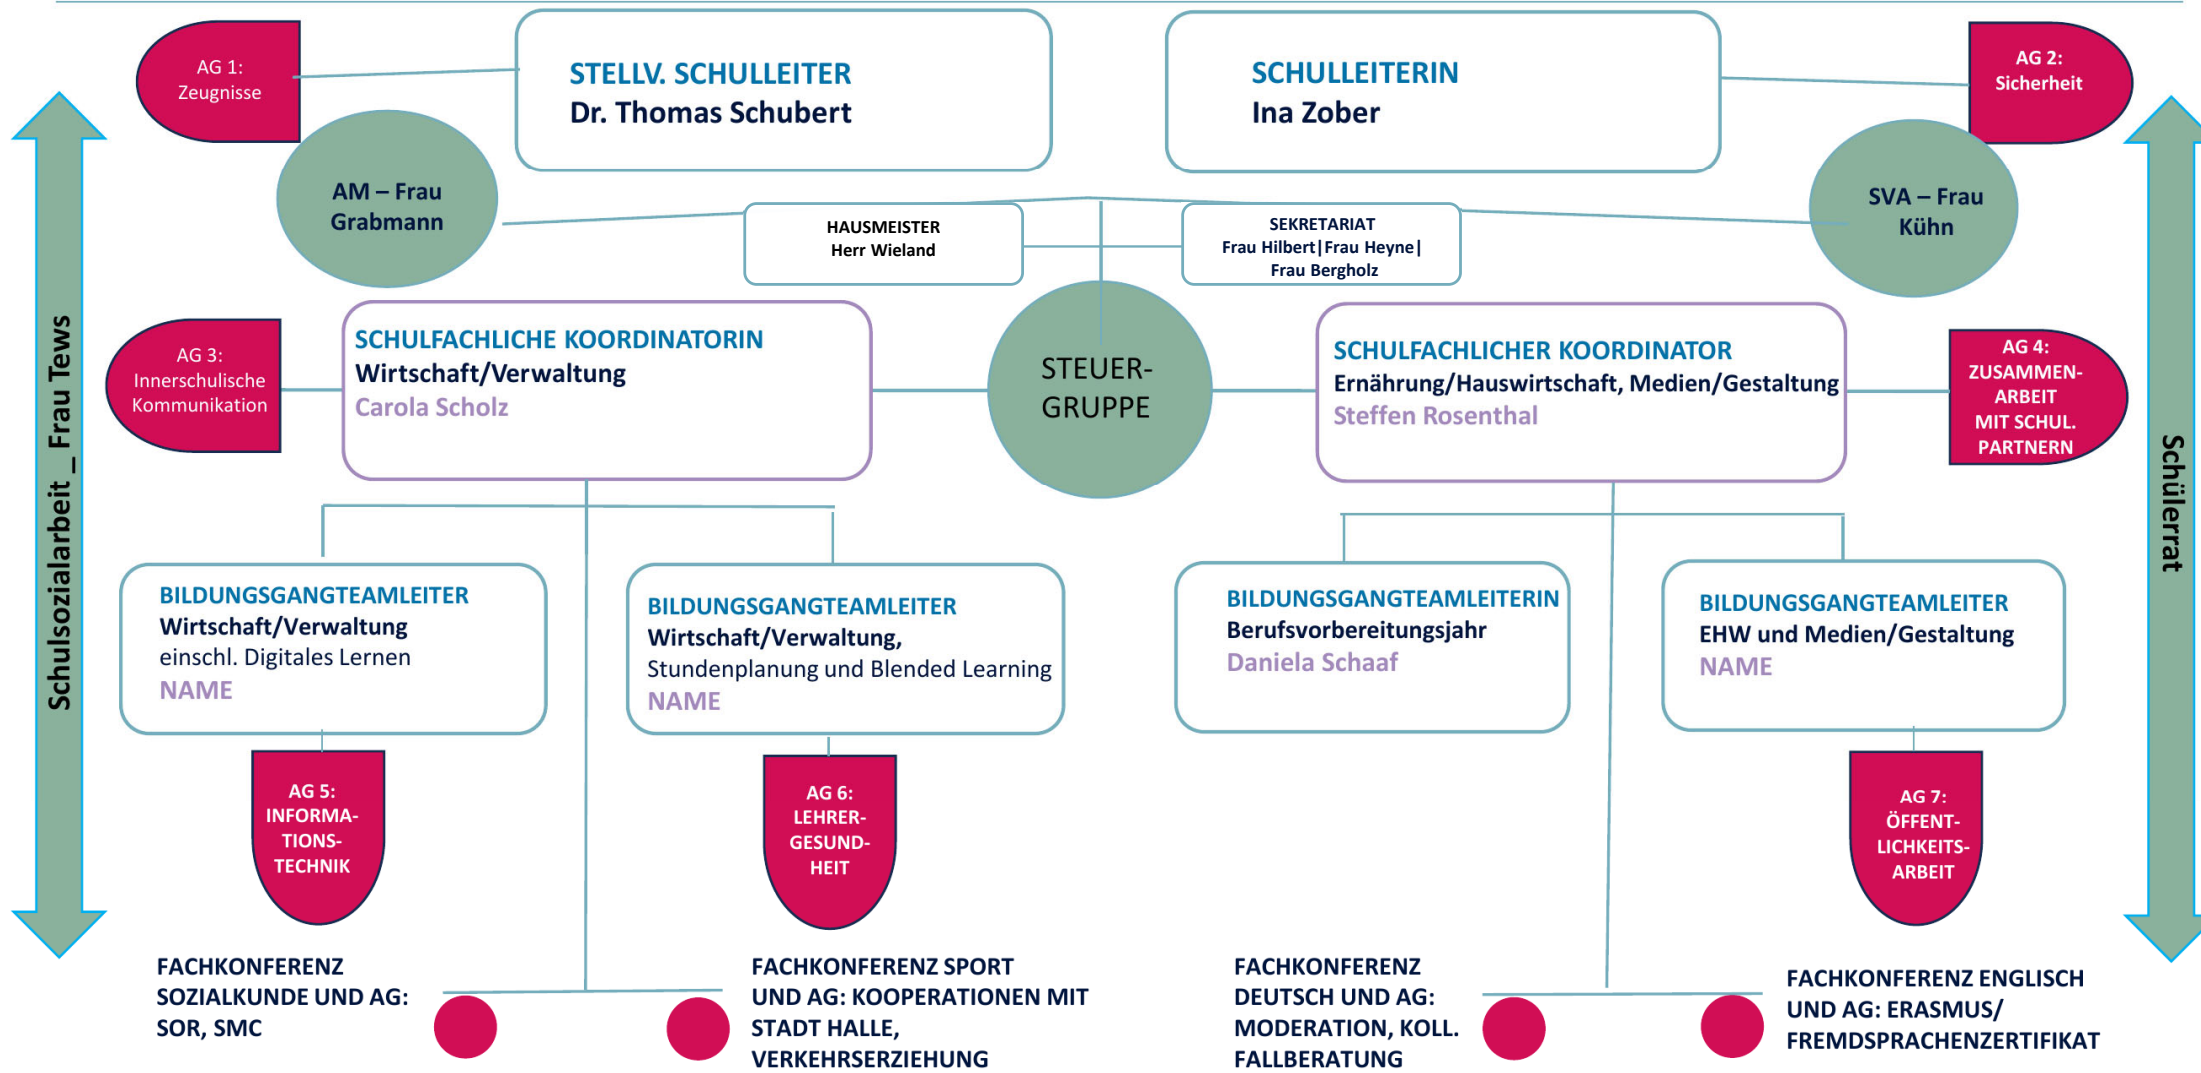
AG 1:
Zeugnisse

STELLV. SCHULLEITER
Dr. Thomas Schubert

SCHULLEITERIN
Ina Zober

AG 2:
Sicherheit

AM – Frau Grabmann

HAUSMEISTER
Herr Wieland

SEKRETARIAT
Frau Hilbert | Frau Heyne | Frau Bergholz

SVA – Frau Kühn

Schulsozialarbeit _ Frau Tews

AG 3:
Innerschulische Kommunikation

SCHULFACHLICHE KOORDINATORIN
Wirtschaft/Verwaltung
Carola Scholz

STEUER-GRUPPE

SCHULFACHLICHER KOORDINATOR
Ernährung/Hauswirtschaft, Medien/Gestaltung
Steffen Rosenthal

AG 4:
ZUSAMMEN-ARBEIT MIT SCHUL. PARTNERN

Schülerrat

BILDUNGSGANGTEAMLEITER
Wirtschaft/Verwaltung
einschl. Digitales Lernen
NAME

BILDUNGSGANGTEAMLEITER
Wirtschaft/Verwaltung,
Stundenplanung und Blended Learning
NAME

BILDUNGSGANGTEAMLEITERIN
Berufsvorbereitungsjahr
Daniela Schaaf

BILDUNGSGANGTEAMLEITER
EHW und Medien/Gestaltung
NAME

AG 5:
INFORMA-TIONS-TECHNIK

AG 6:
LEHRER-GESUND-HEIT

AG 7:
ÖFFENT-LICHKEITS-ARBEIT

FACHKONFERENZ SOZIALKUNDE UND AG: SOR, SMC

FACHKONFERENZ SPORT UND AG: KOOPERATIONEN MIT STADT HALLE, VERKEHRSERZIEHUNG

FACHKONFERENZ DEUTSCH UND AG: MODERATION, KOLL. FALLBERATUNG

FACHKONFERENZ ENGLISCH UND AG: ERASMUS/ FREMDSPRACHENZERTIFIKAT